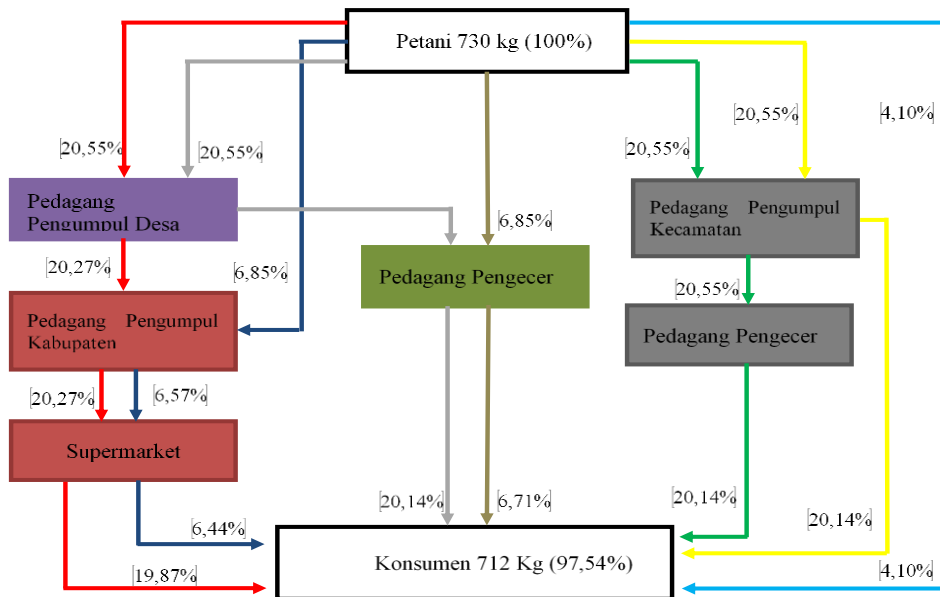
Petani 730 kg (100%)

[20,55%

[20,55%

[20,55%

[20,55%

[4,10%

Pedagang Pengumpul Desa

[6,85%

Pedagang Pengumpul Kecamatan

[20,27%

[6,85%

Pedagang Pengecer

[20,55%

Pedagang Pengumpul Kabupaten

Pedagang Pengecer

[20,27%

[6,57%

Supermarket

[20,14%

[6,71%

[20,14%

[20,14%

[6,44%

Konsumen 712 Kg (97,54%)

[19,87%

[4,10%